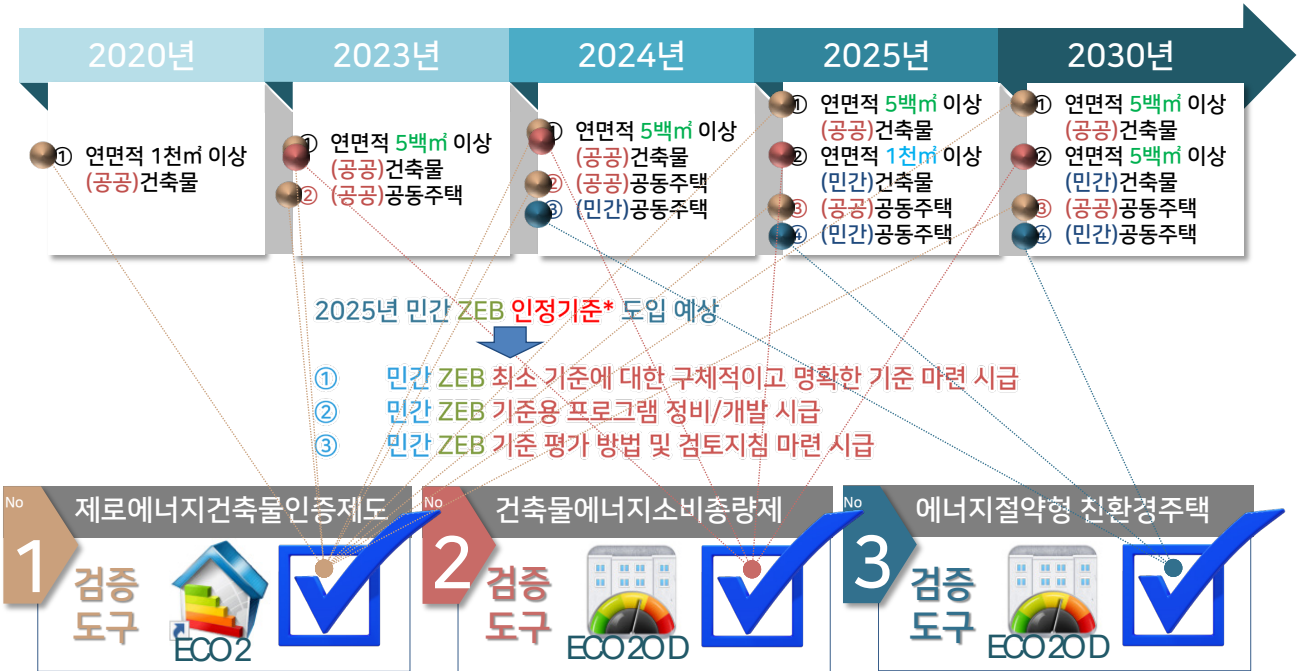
2020년

① 연면적 1천㎡ 이상 (공공)건축물

2023년

① 연면적 5백㎡ 이상 (공공)건축물
② (공공)공동주택

2024년

① 연면적 5백㎡ 이상 (공공)건축물
② (공공)공동주택
③ (민간)공동주택

2025년

① 연면적 5백㎡ 이상 (공공)건축물
② 연면적 1천㎡ 이상 (민간)건축물
③ (공공)공동주택
④ (민간)공동주택

2030년

① 연면적 5백㎡ 이상 (공공)건축물
② 연면적 5백㎡ 이상 (민간)건축물
③ (공공)공동주택
④ (민간)공동주택

2025년 민간 ZEB 인정기준* 도입 예상

① 민간 ZEB 최소 기준에 대한 구체적이고 명확한 기준 마련 시급
② 민간 ZEB 기준용 프로그램 정비/개발 시급
③ 민간 ZEB 기준 평가 방법 및 검토지침 마련 시급

No 1 제로에너지건축물인증제도
검증 도구
ECO2

No 2 건축물에너지소비총량제
검증 도구
ECO2OD

No 3 에너지절약형 친환경주택
검증 도구
ECO2OD